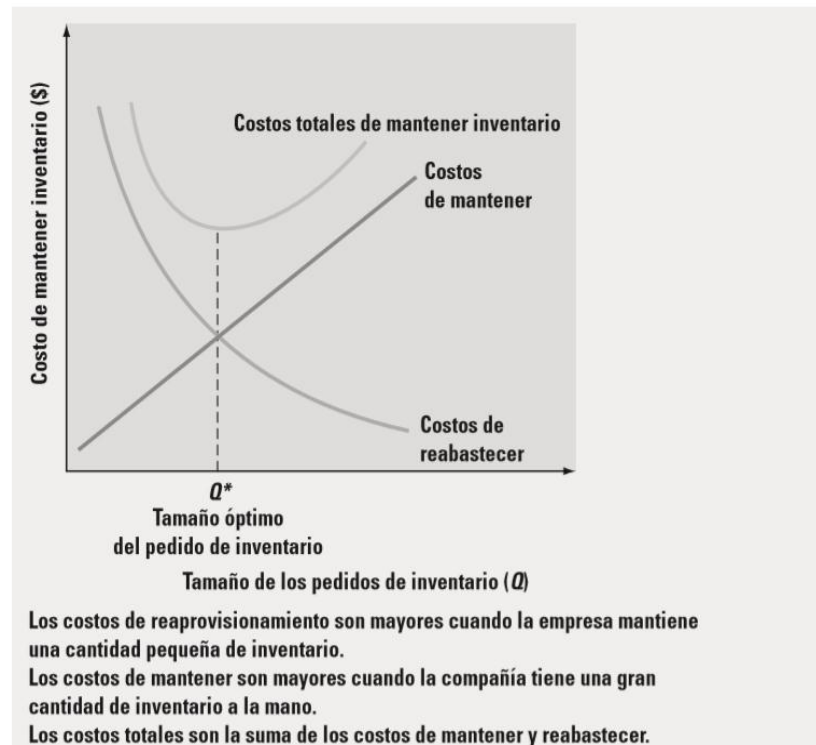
Costo de mantener inventario ($)

Costos totales de mantener inventario

Costos de mantener

Costos de reabastecer

$Q^*$
Tamaño óptimo del pedido de inventario

Tamaño de los pedidos de inventario ($Q$)

Los costos de reaprovisionamiento son mayores cuando la empresa mantiene una cantidad pequeña de inventario.
Los costos de mantener son mayores cuando la compañía tiene una gran cantidad de inventario a la mano.
Los costos totales son la suma de los costos de mantener y reabastecer.